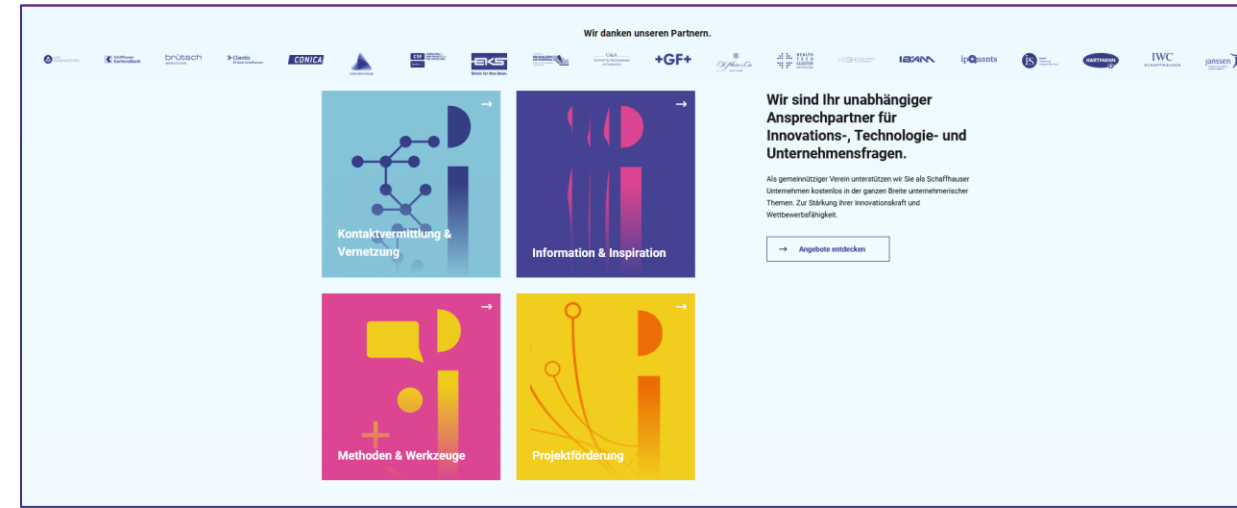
Wir danken unseren Partnern.

Schaffhauser Kantonalbank brütsch Cilantis CONICA CSF EKS Strom für Ihre Ideen. +GF+ IBAM ipQuants HARTMANN IWC SCHAFFHAUSEN janssen

→
Kontaktvermittlung & Vernetzung

→
Information & Inspiration

→
Methoden & Werkzeuge

→
Projektförderung

Wir sind Ihr unabhängiger Ansprechpartner für Innovations-, Technologie- und Unternehmensfragen.

Als gemeinnütziger Verein unterstützen wir Sie als Schaffhauser Unternehmen kostenlos in der ganzen Breite unternehmerischer Themen. Zur Stärkung Ihrer Innovationskraft und Wettbewerbsfähigkeit.

→ Angebote entdecken